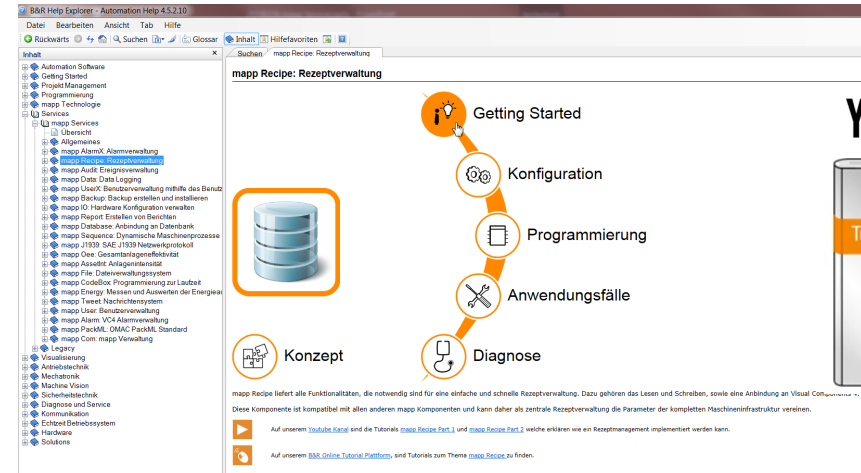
B&R Help Explorer - Automation Help 4.5.2.10

Datei Bearbeiten Ansicht Tab Hilfe

Rückwärts Suchen Glossar Inhalt Hilfefavoriten

Inhalt

Automation Software
Getting Started
Projekt Management
Programmierung
mapp Technologie
Services
mapp Services
Übersicht
Allgemeines
mapp AlarmX: Alarmverwaltung
mapp Recipe: Rezeptverwaltung
mapp Audit: Ereignisverwaltung
mapp Data: Data Logging
mapp UserX: Benutzerverwaltung mithilfe des Benutz
mapp Backup: Backup erstellen und installieren
mapp IO: Hardware Konfiguration verwalten
mapp Report: Erstellen von Berichten
mapp Database: Anbindung an Datenbank
mapp Sequence: Dynamische Maschinenprozesse
mapp J1939: SAE J1939 Netzwerkprotokoll
mapp Oee: Gesamtanlageneffektivität
mapp AssetInt: Anlageninteintrat
mapp File: Dateiverwaltungssystem
mapp CodeBox: Programmierung zur Laufzeit
mapp Energy: Messen und Auswerten der Energieau
mapp Tweet: Nachrichtensystem
mapp User: Benutzerverwaltung
mapp Alarm: VC4 Alarmverwaltung
mapp PackML: OMAC PackML Standard
mapp Com: mapp Verwaltung
Legacy
Visualisierung
Antriebstechnik
Mechatronik
Machine Vision
Sicherheitstechnik
Diagnose und Service
Kommunikation
Echtzeit Betriebssystem
Hardware
Solutions

Suchen | mapp Recipe: Rezeptverwaltung

mapp Recipe: Rezeptverwaltung

Getting Started
Konfiguration
Programmierung
Anwendungsfälle
Konzept
Diagnose

mapp Recipe liefert alle Funktionalitäten, die notwendig sind für eine einfache und schnelle Rezeptverwaltung. Dazu gehören das Lesen und Schreiben, sowie eine Anbindung an Visual Components 4.

Diese Komponente ist kompatibel mit allen anderen mapp Komponenten und kann daher als zentrale Rezeptverwaltung die Parameter der kompletten Maschineninfrastruktur vereinen.

Auf unserem Youtube Kanal sind die Tutorials mapp Recipe Part 1 und mapp Recipe Part 2 welche erklären wie ein Rezeptmanagement implementiert werden kann.

Auf unserem B&R Online Tutorial Plattform, sind Tutorials zum Thema mapp Recipe zu finden.